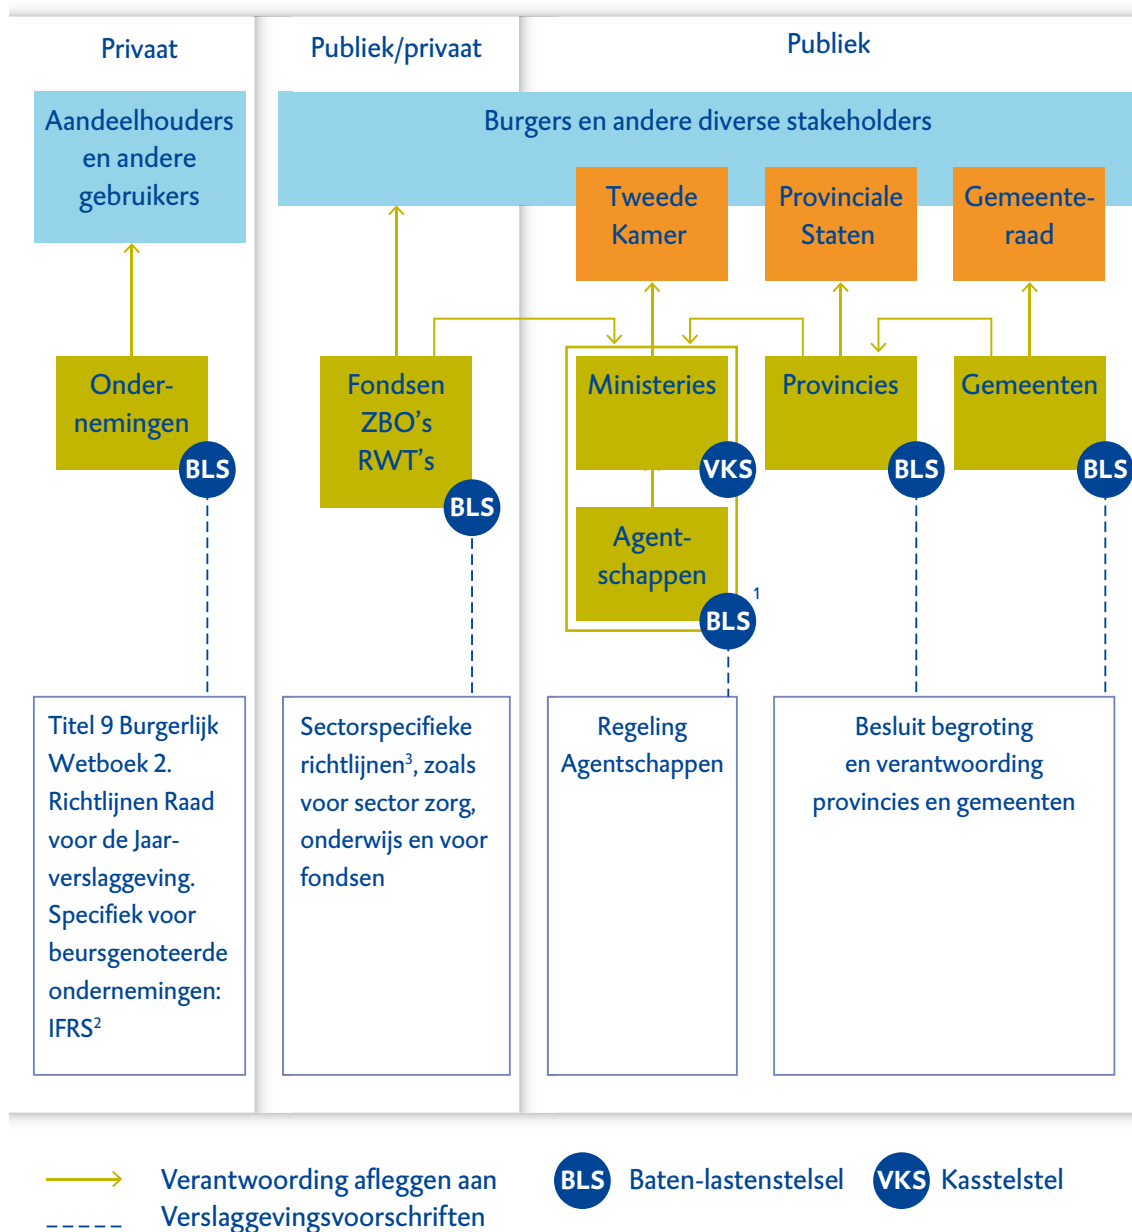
Privaat

Publiek/privaat

Publiek

Aandeelhouders en andere gebruikers

Burgers en andere diverse stakeholders

Tweede Kamer

Provinciale Staten

Gemeenteraad

Ondernemingen

BLS

Fondsen ZBO's RWT's

BLS

Ministeries

VKS

Provincies

BLS

Gemeenten

BLS

Agentschappen

BLS

1

Titel 9 Burgerlijk Wetboek 2. Richtlijnen Raad voor de Jaarverslaggeving. Specifiek voor beursgenoteerde ondernemingen: IFRS$^2$

Sectorspecifieke richtlijnen$^3$, zoals voor sector zorg, onderwijs en voor fondsen

Regeling Agentschappen

Besluit begroting en verantwoording provincies en gemeenten

Verantwoording afleggen aan

Verslaggevingsvoorschriften

BLS Baten-lastenstelsel

VKS Kasstelstel